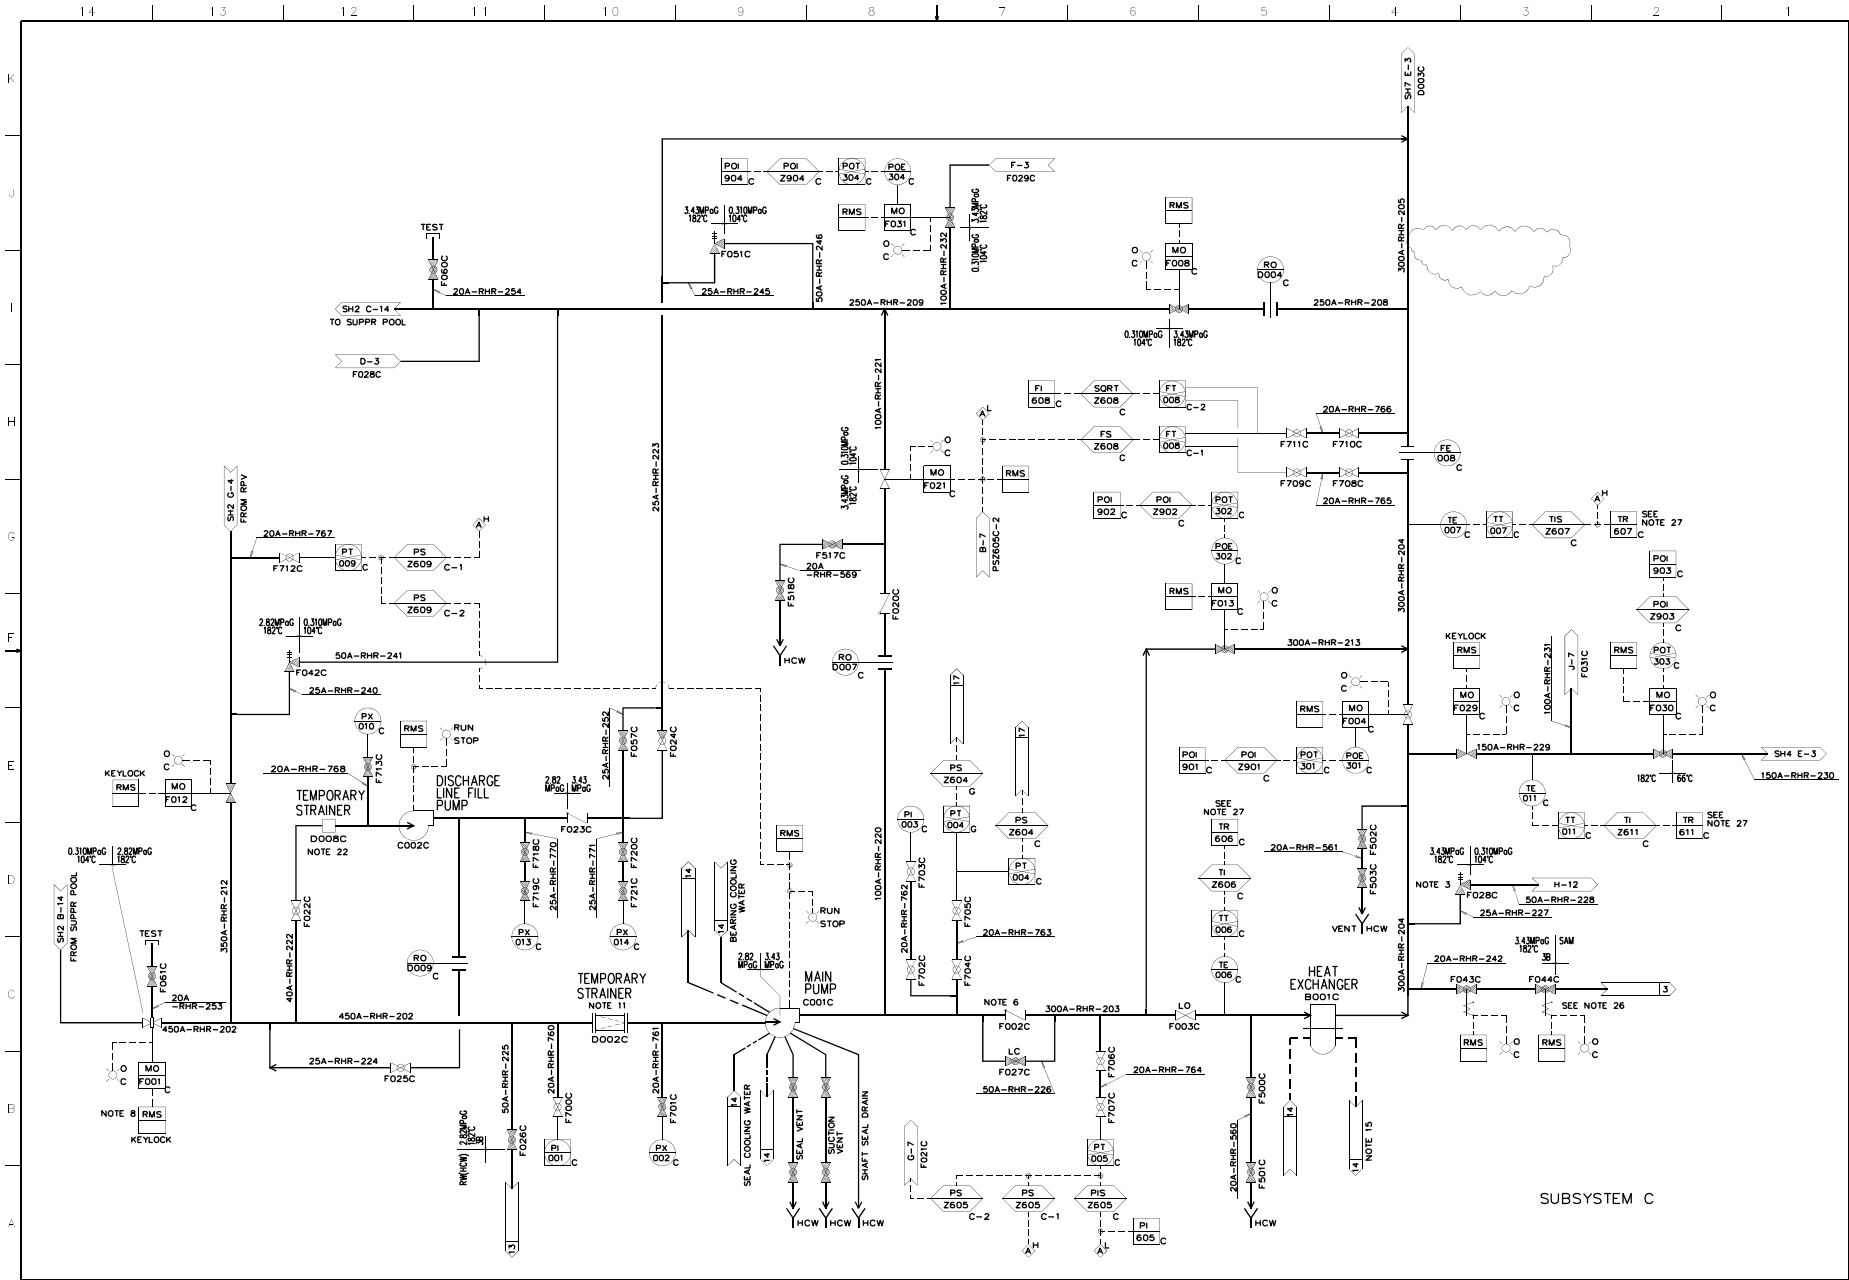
14 13 12 11 10 9 8 7 6 5 4 3 2 1

K J I H G F E D C B A

SH7 E-3
D003C

POI 904 C
POI Z904 C
POT 304 C
POE 304 C
F-3
F029C

3.43MPaG 182°C
0.310MPaG 104°C
F051C
RMS
MO F031 C
3.43MPaG 182°C
0.310MPaG 104°C

TEST
F060C
20A-RHR-254
SH2 C-14
TO SUPPR POOL
25A-RHR-245
50A-RHR-246
100A-RHR-232
250A-RHR-209
RMS
MO F008 C
RO D004 C
250A-RHR-208
300A-RHR-205
0.310MPaG 104°C
3.43MPaG 182°C

D-3
F028C

100A-RHR-221
FI 608 C
SQRT Z608 C
FT 008 C-2
20A-RHR-766
F711C
F710C
FS Z608 C
FT 008 C-1
FE 008 C
F709C
F708C
20A-RHR-765
0.310MPaG 104°C
3.43MPaG 182°C
MO F021 C
RMS
B-7
PSZ605C-2

25A-RHR-223

SH2 G-4
FROM RPV
20A-RHR-767
F712C
PT 009 C
PS Z609 C-1
PS Z609 C-2
POI 902 C
POI Z902 C
POT 302 C
POE 302 C
RMS
MO F013 C
TE 007 C
TT 007 C
TIS Z607 C
TR 607 C
SEE NOTE 27
300A-RHR-204
POI 903 C
POI Z903 C

F517C
20A
-RHR-569
F518C
HCW
F020C
RO D007 C

2.82MPaG 182°C
0.310MPaG 104°C
50A-RHR-241
F042C
25A-RHR-240
300A-RHR-213

KEYLOCK
RMS
MO F029 C
100A-RHR-231
J-7
F031C
RMS
POT 303 C
MO F030 C
RMS
MO F004 C
150A-RHR-229
182°C 66°C
SH4 E-3
150A-RHR-230

PX 010 C
RMS
RUN
STOP
20A-RHR-768
F713C
TEMPORARY STRAINER
D008C
NOTE 22
C002C
DISCHARGE LINE FILL PUMP
25A-RHR-252
F057C
F024C
2.82 MPaG
3.43 MPaG
F023C
17
PS Z604 G
17
PS Z604 G
PT 004 C
PT 004 C
PI 003 C
POI 901 C
POI Z901 C
POT 301 C
POE 301 C
TE 011 C
TT 011 C
TI Z611 C
TR 611 C
SEE NOTE 27

KEYLOCK
RMS
MO F012 C

F718C
25A-RHR-770
F719C
25A-RHR-771
F720C
F721C
PX 013 C
PX 014 C
RMS
RUN
STOP
14
14
BEARING COOLING WATER
100A-RHR-220
100A-RHR-762
F703C
F705C
20A-RHR-763
SEE NOTE 27
TR 606 C
20A-RHR-561
F502C
F503C
VENT HCW
TI Z606 C
TT 006 C
3.43MPaG 182°C
0.310MPaG 104°C
NOTE 3
F028C
H-12
50A-RHR-228
25A-RHR-227

0.310MPaG 104°C
2.82MPaG 182°C
SH2 B-14
FROM SUPPR POOL
TEST
F061C
20A -RHR-253
350A-RHR-212
40A-RHR-222
F022C
RO D009 C
2.82 MPaG
3.43 MPaG
MAIN PUMP
C001C
TEMPORARY STRAINER
NOTE 11
F702C
F704C
TE 006 C
HEAT EXCHANGER
B001C
3.43MPaG 182°C
SAM
3B
20A-RHR-242
F043C
F044C
3
SEE NOTE 26
300A-RHR-204

450A-RHR-202
450A-RHR-202
D002C
NOTE 6
F002C
300A-RHR-203
LO
F003C
LC
F027C
50A-RHR-226
RMS
RMS

MO F001 C
25A-RHR-224
F025C
50A-RHR-225
20A-RHR-760
20A-RHR-761
F706C
20A-RHR-764
F500C
NOTE 8
RMS
KEYLOCK
F700C
F701C
F707C
14
SEAL COOLING WATER
14
SEAL VENT
SUCTION VENT
SHAFT SEAL DRAIN
20A-RHR-560
F501C
14
14
NOTE 15
RW(HCW)
2.82MPaG 182°C 3B
F026C
PI 001
PX 002 C
PT 005 C
G-7
F021C
PS Z605 C-2
PS Z605 C-1
PIS Z605 C
PI 605 C
HCW HCW HCW
HCW
13
SUBSYSTEM C